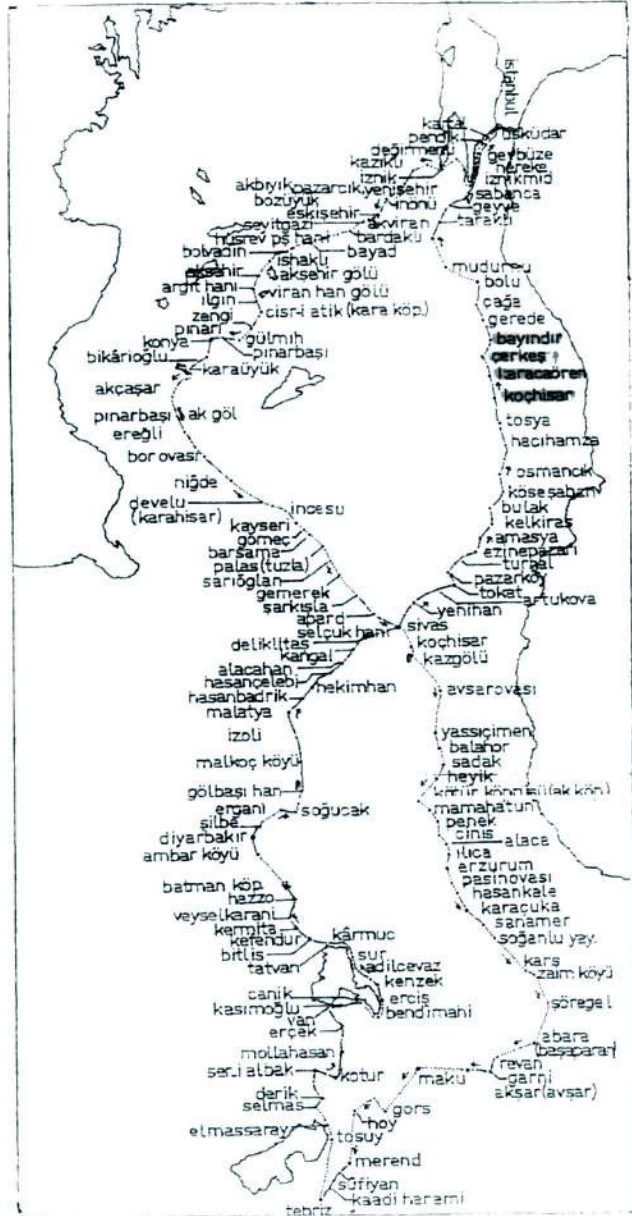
istanbul
kartal
pendik
üsküdar
değirmenci
gebze
kazıklı
hereke
iznik
izmid
akbıyık
pazarcık
yenişehir
sabanca
bozüyük
inönü
geyve
eskişehir
seyitgazi
akviran
tarakli
hüsrev pş hanı
bardaklı
bolvadin
bayad
ishaklı
mudurnu
akşehir
akşehir gölü
bolu
argıt hanı
viran han gölü
çağa
ılgın
gerede
zengi
cisr-i atik (kara köp.)
bayındır
pınarı
çerkeş
konya
gülmih
karacaören
bikârioğlu
pınarbaşı
koçhisar
karaüyük
akçaşar
tosya
pınarbaşı
ak göl
hacıhamza
ereğli
bor ovası
osmancık
niğde
köse sabam
develu
incesu
bulak
(karahisar)
kelkiraş
kayseri
amasya
gömeç
ezinepazarı
barsama
turhal
palas (tuzla)
pazarköy
sarıoğlan
tokat
gemerek
artukova
şarkışla
yenihan
abard
sivas
selçuk hanı
koçhisar
deliklitaş
kazgölü
kangal
alacahan
avşarovası
hasançelebi
hasanbadrik
hekimhan
malatya
yassıçimen
izoli
balahor
malkoç köyü
sadak
heyik
gölbaşı han
ketur köprüsü (ak köp.)
ergani
soğucak
mamahatun
silbe
penek
diyarbakır
cinis
alaca
ambar köyü
ılıca
erzurum
pasinovası
batman köp.
hasankale
hazzo
karaçuka
veyselkaranı
sanamer
kermita
soğanlu yay.
kefendur
kärmuc
kars
bitlis
sur
zaim köyü
tatvan
adilcevaz
kenzek
canik
erciş
kasımoğlu
bendimahi
sörege l
van
erçek
abara
mollahasan
(başaparan)
serialbak
revan
kotur
makü
garni
derik
aksar (avşar)
selmas
gors
hoy
etmassaray
tosuy
merend
süfiyan
kaadi haramı
tebriz